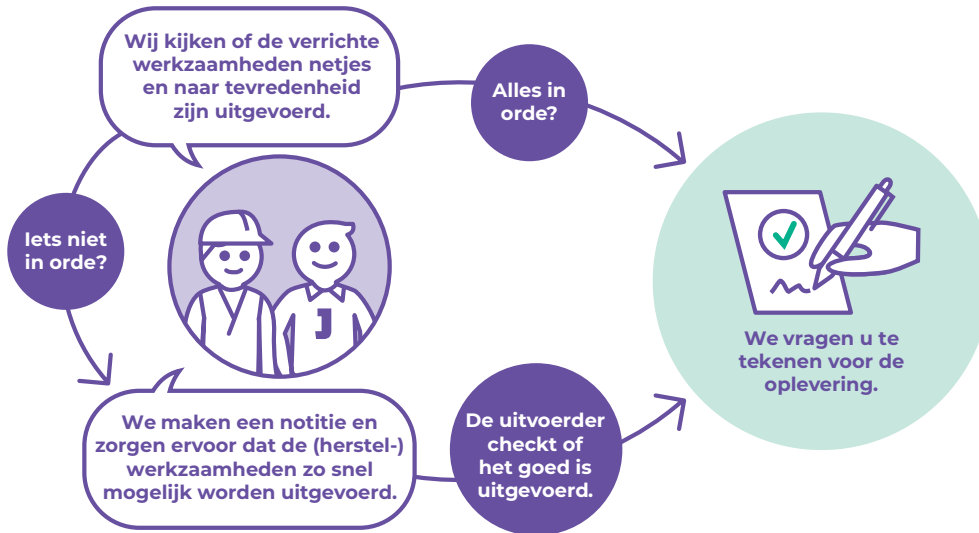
Wij kijken of de verrichte werkzaamheden netjes en naar tevredenheid zijn uitgevoerd.

Alles in orde?

Iets niet in orde?

J

We vragen u te tekenen voor de oplevering.

We maken een notitie en zorgen ervoor dat de (herstel-) werkzaamheden zo snel mogelijk worden uitgevoerd.

De uitvoerder checkt of het goed is uitgevoerd.